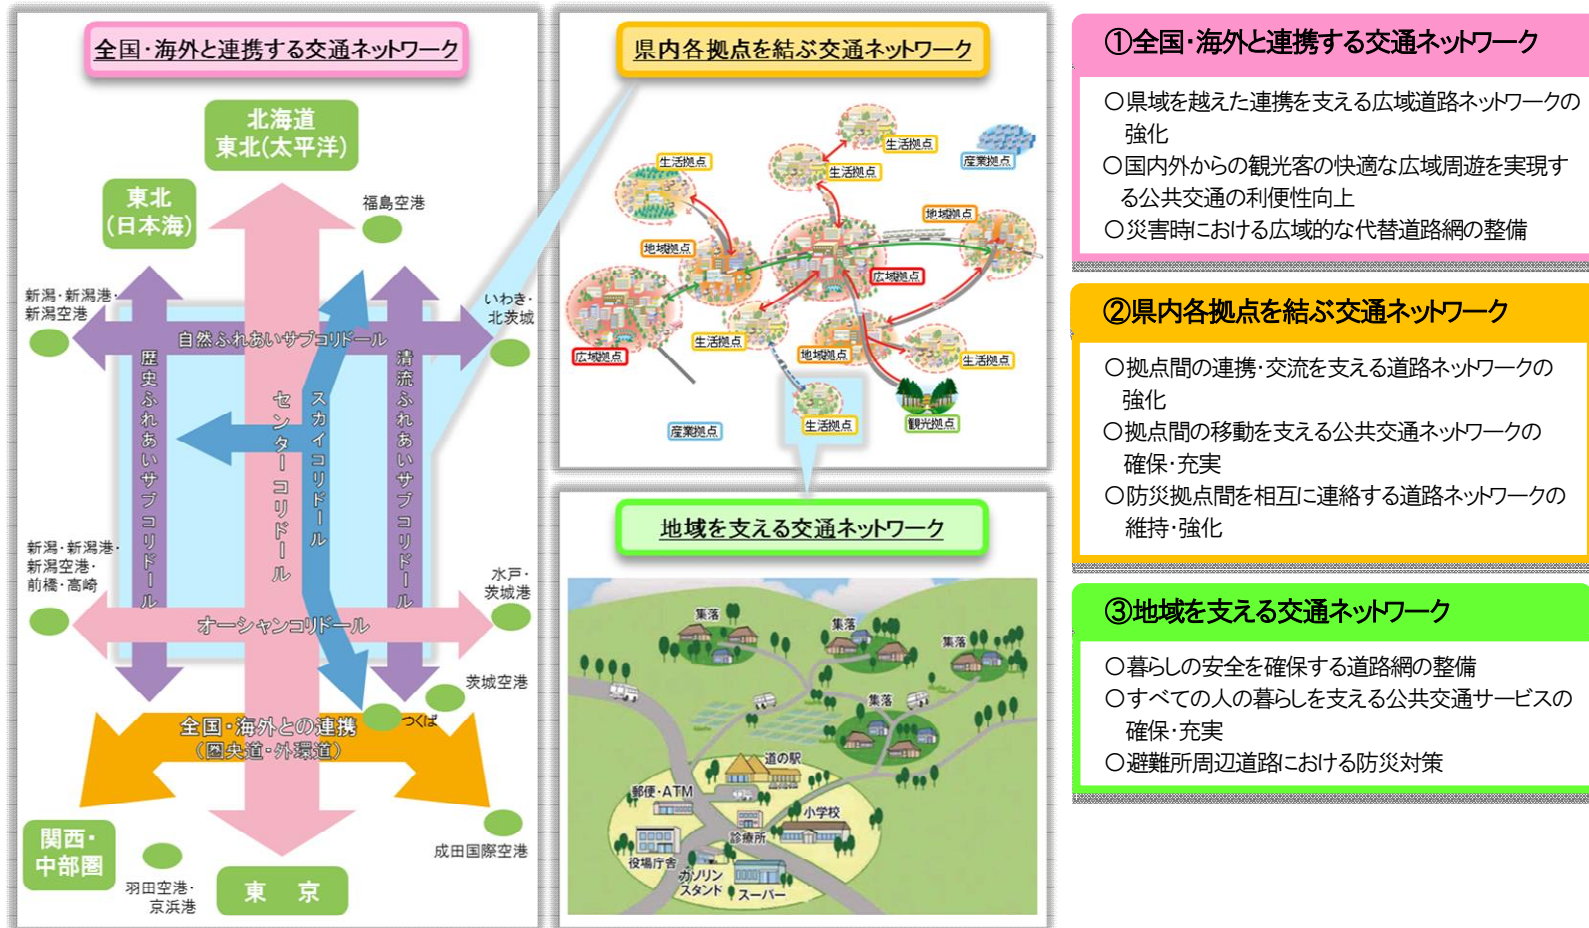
全国·海外と連携する交通ネットワーク

北海道
東北(太平洋)

東北
(日本海)

福島空港

新潟·新潟港·
新潟空港

いわき·
北茨城

自然ふれあいサブコリドール

歴史ふれあいサブコリドール

センターコリドール

スカイコリドール

清流ふれあいサブコリドール

新潟·新潟港·
新潟空港·
前橋·高崎

水戸·
茨城港

オーシャンコリドール

茨城空港

つくば

全国·海外との連携
(圏央道·外環道)

関西·
中部圏

成田国際空港

羽田空港·
京浜港

東　京

県内各拠点を結ぶ交通ネットワーク

生活拠点
生活拠点
生活拠点
産業拠点
地域拠点
地域拠点
広域拠点
生活拠点
広域拠点
地域拠点
生活拠点
生活拠点
観光拠点
産業拠点

地域を支える交通ネットワーク

集落
集落
集落
集落
道の駅
郵便·ATM
小学校
診療所
役場庁舎
ガソリンスタンド
スーパー

①全国·海外と連携する交通ネットワーク

○県域を越えた連携を支える広域道路ネットワークの強化
○国内外からの観光客の快適な広域周遊を実現する公共交通の利便性向上
○災害時における広域的な代替道路網の整備

②県内各拠点を結ぶ交通ネットワーク

○拠点間の連携·交流を支える道路ネットワークの強化
○拠点間の移動を支える公共交通ネットワークの確保·充実
○防災拠点間を相互に連絡する道路ネットワークの維持·強化

③地域を支える交通ネットワーク

○暮らしの安全を確保する道路網の整備
○すべての人の暮らしを支える公共交通サービスの確保·充実
○避難所周辺道路における防災対策